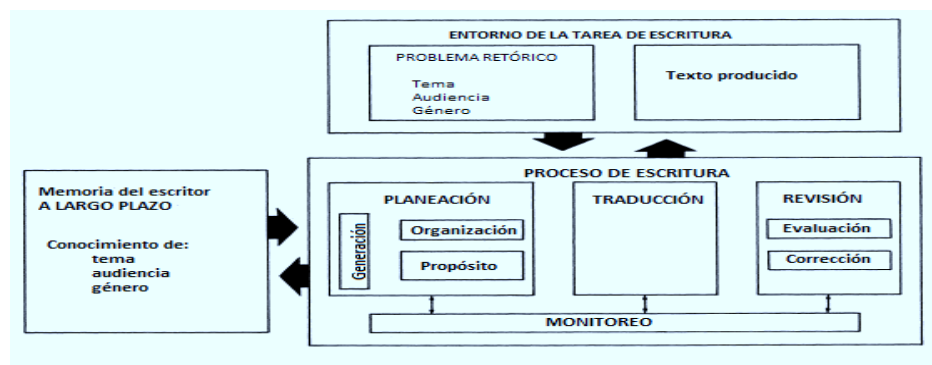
ENTORNO DE LA TAREA DE ESCRITURA

PROBLEMA RETÓRICO

Tema
Audiencia
Género

Texto producido

PROCESO DE ESCRITURA

Memoria del escritor
A LARGO PLAZO

Conocimiento de:
tema
audiencia
género

PLANEACIÓN

Generación

Organización

Propósito

TRADUCCIÓN

REVISIÓN

Evaluación

Corrección

MONITOREO